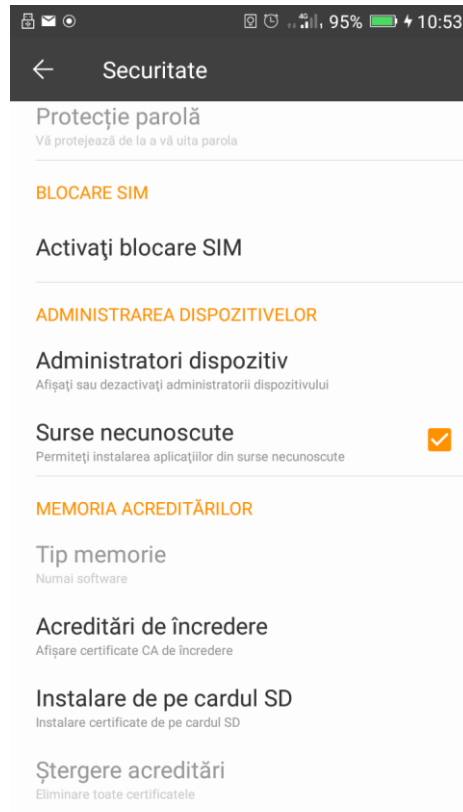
95% 10:53

Securitate

Protecție parolă
Vă protejează de la a vă uita parola

BLOCARE SIM

Activaţi blocare SIM

ADMINISTRAREA DISPOZITIVELOR

Administratori dispozitiv
Afişaţi sau dezactivaţi administratorii dispozitivului

Surse necunoscute
Permiteţi instalarea aplicaţiilor din surse necunoscute

MEMORIA ACREDITĂRILOR

Tip memorie
Numai software

Acreditări de încredere
Afişare certificate CA de încredere

Instalare de pe cardul SD
Instalare certificate de pe cardul SD

Ștergere acreditări
Eliminare toate certificatele